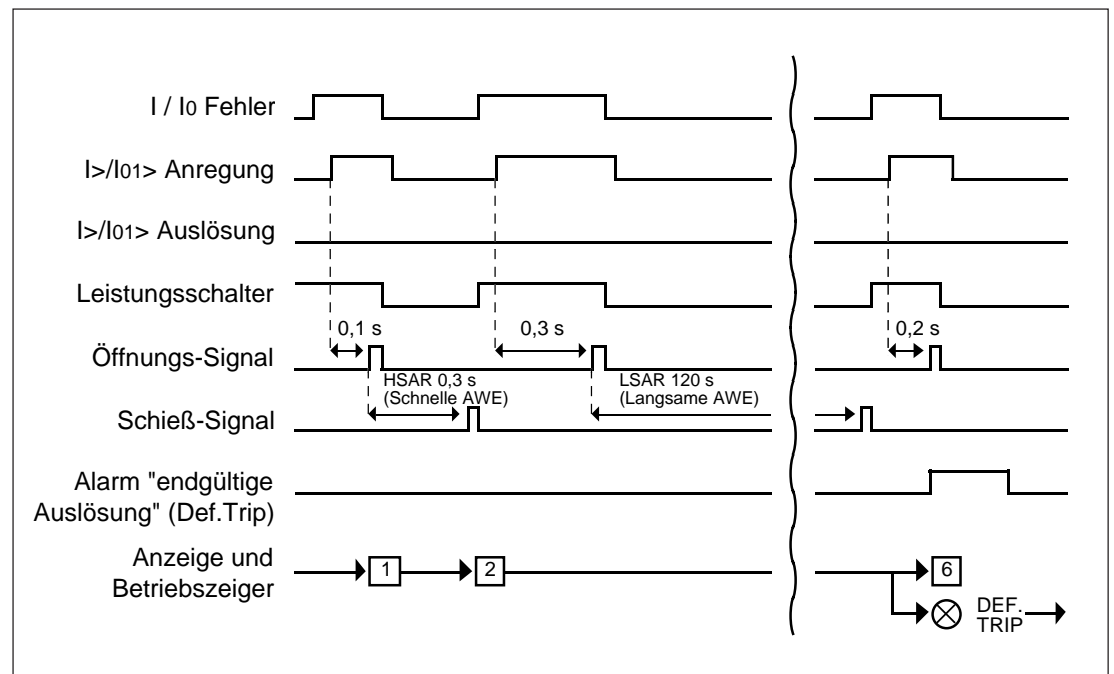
I / I0 Fehler

I>/I01> Anregung

I>/I01> Auslösung

Leistungsschalter

0,1 s

0,3 s

0,2 s

Öffnungs-Signal

HSAR 0,3 s
(Schnelle AWE)

LSAR 120 s
(Langsame AWE)

Schieß-Signal

Alarm "endgültige Auslösung" (Def.Trip)

Anzeige und Betriebszeiger

1

2

6

DEF. TRIP